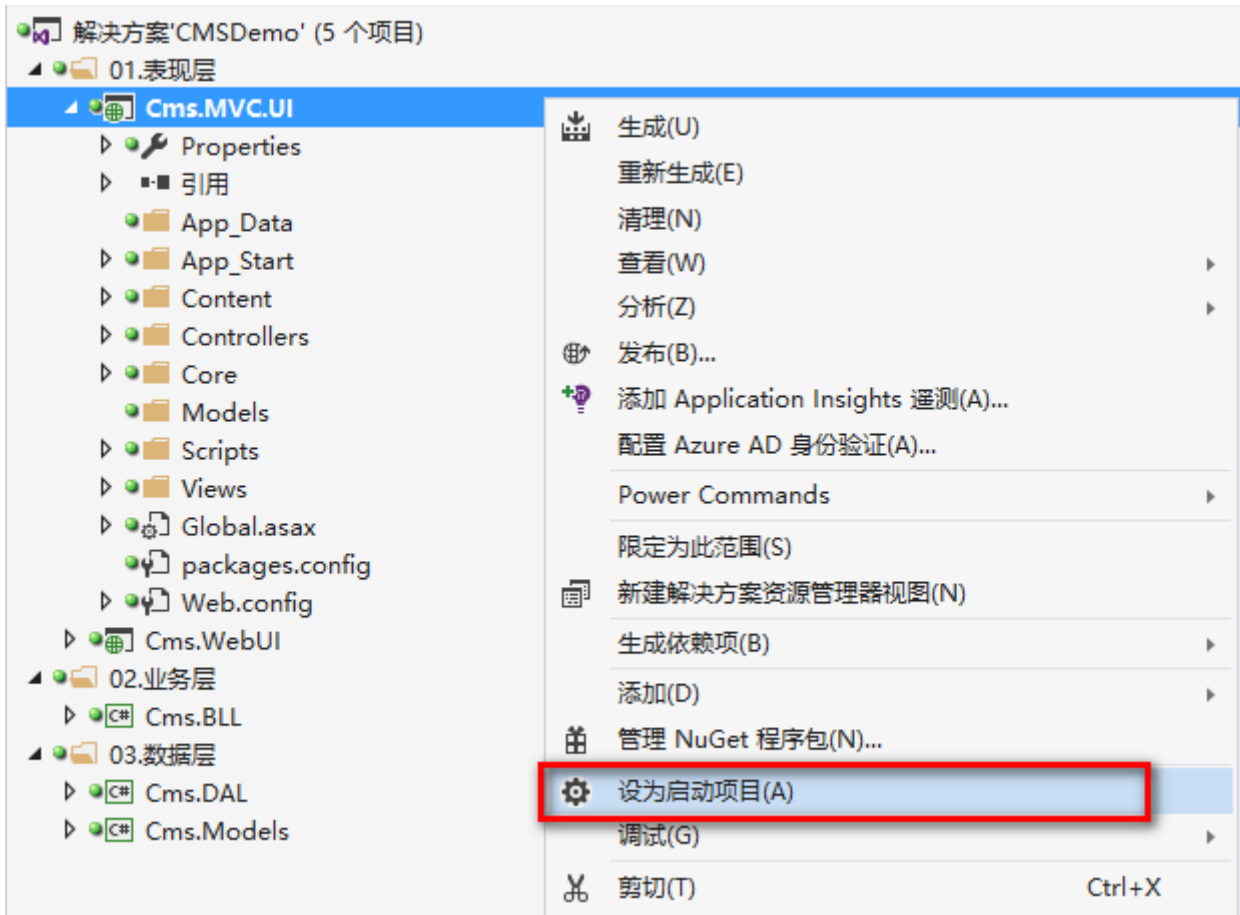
解决方案'CMSDemo' (5 个项目)
01.表现层
Cms.MVC.UI
Properties
引用
App_Data
App_Start
Content
Controllers
Core
Models
Scripts
Views
Global.asax
packages.config
Web.config
Cms.WebUI
02.业务层
Cms.BLL
03.数据层
Cms.DAL
Cms.Models

生成(U)
重新生成(E)
清理(N)
查看(W)
分析(Z)
发布(B)...
添加 Application Insights 遥测(A)...
配置 Azure AD 身份验证(A)...
Power Commands
限定为此范围(S)
新建解决方案资源管理器视图(N)
生成依赖项(B)
添加(D)
管理 NuGet 程序包(N)...
设为启动项目(A)
调试(G)
剪切(T) Ctrl+X